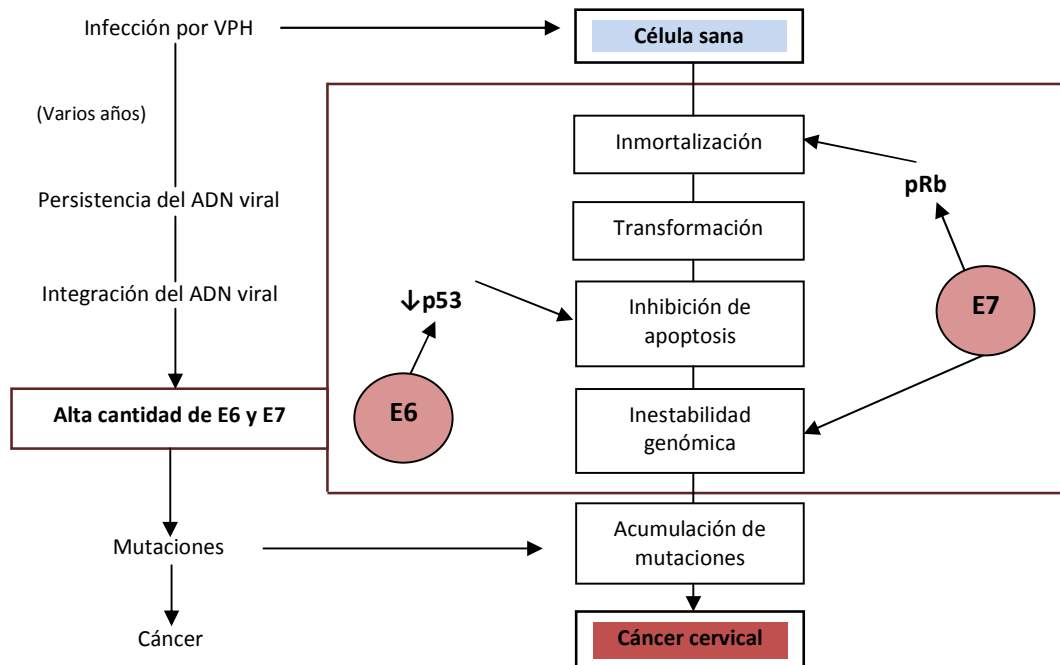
Infección por VPH

Célula sana

(Varios años)

Inmortalización

pRb

Persistencia del ADN viral

Transformación

Integración del ADN viral

↓p53

Inhibición de apoptosis

E7

Alta cantidad de E6 y E7

E6

Inestabilidad genómica

Mutaciones

Acumulación de mutaciones

Cáncer

Cáncer cervical